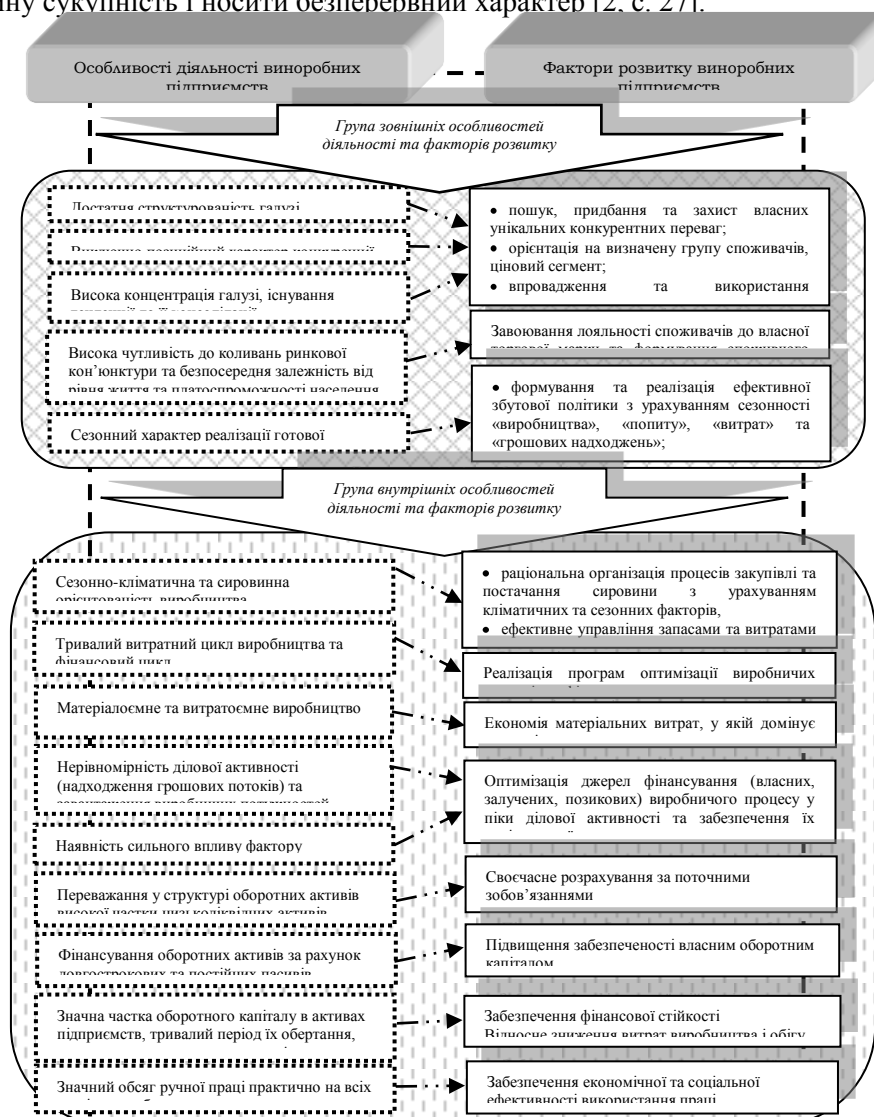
ну сукупність і носити безперервний характер [2, с. 27].

Особливості діяльності винеробних підприємств

Фактори розвитку винеробних підприємств

Група зовнішніх особливостей діяльності та факторів розвитку

Достатня структурованість галузі

Виразно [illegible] характер конкуренції

Висока концентрація галузі, існування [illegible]

Висока чутливість до коливань ринкової кон'юнктури та безпосередня залежність від рівня життя та платоспроможності населення

Сезонний характер реалізації готової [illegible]

• пошук, придбання та захист власних унікальних конкурентних переваг;
• орієнтація на визначену групу споживачів, ціновий сегмент;
• впровадження та використання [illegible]

Завоювання лояльності споживачів до власної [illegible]

• формування та реалізація ефективної збутової політики з урахуванням сезонності «виробництва», «попиту», «витрат» та «грошових надходжень»;

Група внутрішніх особливостей діяльності та факторів розвитку

Сезонно-кліматична та сировинна орієнтованість виробництва

Тривалий витратний цикл виробництва та фінансовий цикл

Матеріалоємне та витратоємне виробництво

Нерівномірність ділової активності (надходження грошових потоків) та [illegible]

Наявність сильного впливу фактору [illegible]

Переважання у структурі оборотних активів високої частки низьколіквідних активів

Фінансування оборотних активів за рахунок довгострокових та постійних пасивів

Значна частка оборотного капіталу в активах підприємств, тривалий період їх обертання, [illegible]

Значний обсяг ручної праці практично на всіх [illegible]

• раціональна організація процесів закупівлі та постачання сировини з урахуванням кліматичних та сезонних факторів,
• ефективне управління запасами та витратами

Реалізація програм оптимізації виробничих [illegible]

Економія матеріальних витрат, у якій домінує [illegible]

Оптимізація джерел фінансування (власних, залучених, позикових) виробничого процесу у піки ділової активності та забезпечення їх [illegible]

Своєчасне розрахування за поточними зобов'язаннями

Підвищення забезпеченості власним оборотним капіталом

Забезпечення фінансової стійкості
Відносне зниження витрат виробництва і обігу

Забезпечення економічної та соціальної ефективності використання праці